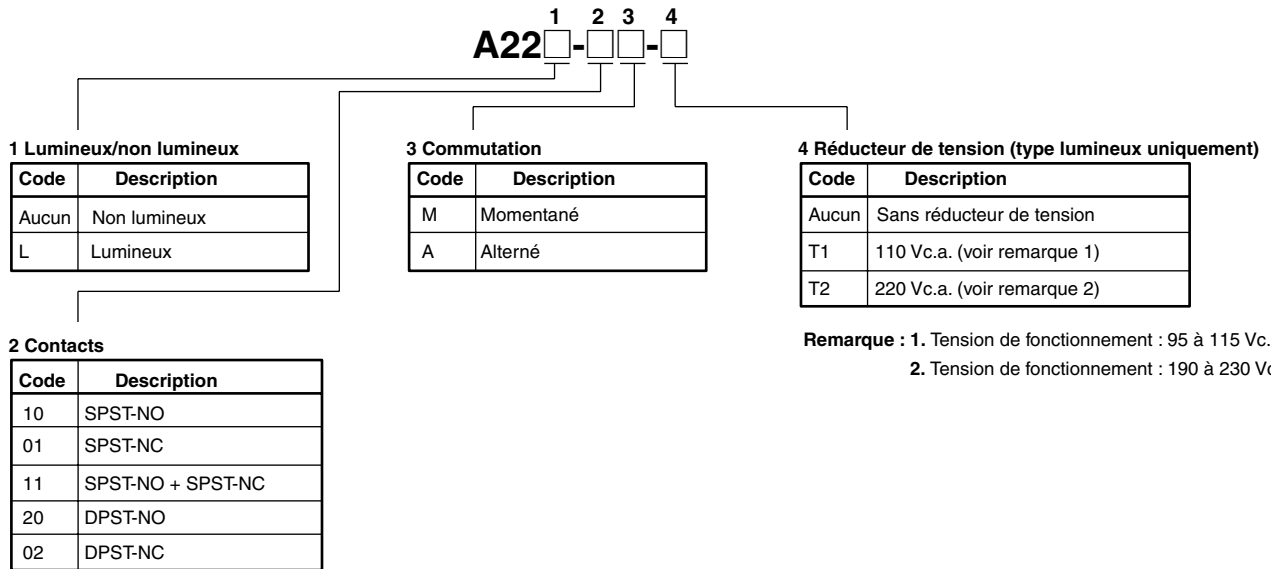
1 2 3 4
A22□-□□-□

1 Lumineux/non lumineux

| Code | Description |
|---|---|
| Aucun | Non lumineux |
| L | Lumineux |

3 Commutation

| Code | Description |
|---|---|
| M | Momentané |
| A | Alterné |

4 Réducteur de tension (type lumineux uniquement)

| Code | Description |
|---|---|
| Aucun | Sans réducteur de tension |
| T1 | 110 Vc.a. (voir remarque 1) |
| T2 | 220 Vc.a. (voir remarque 2) |

2 Contacts

| Code | Description |
|---|---|
| 10 | SPST-NO |
| 01 | SPST-NC |
| 11 | SPST-NO + SPST-NC |
| 20 | DPST-NO |
| 02 | DPST-NC |

Remarque : 1. Tension de fonctionnement : 95 à 115 Vc.
2. Tension de fonctionnement : 190 à 230 V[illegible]